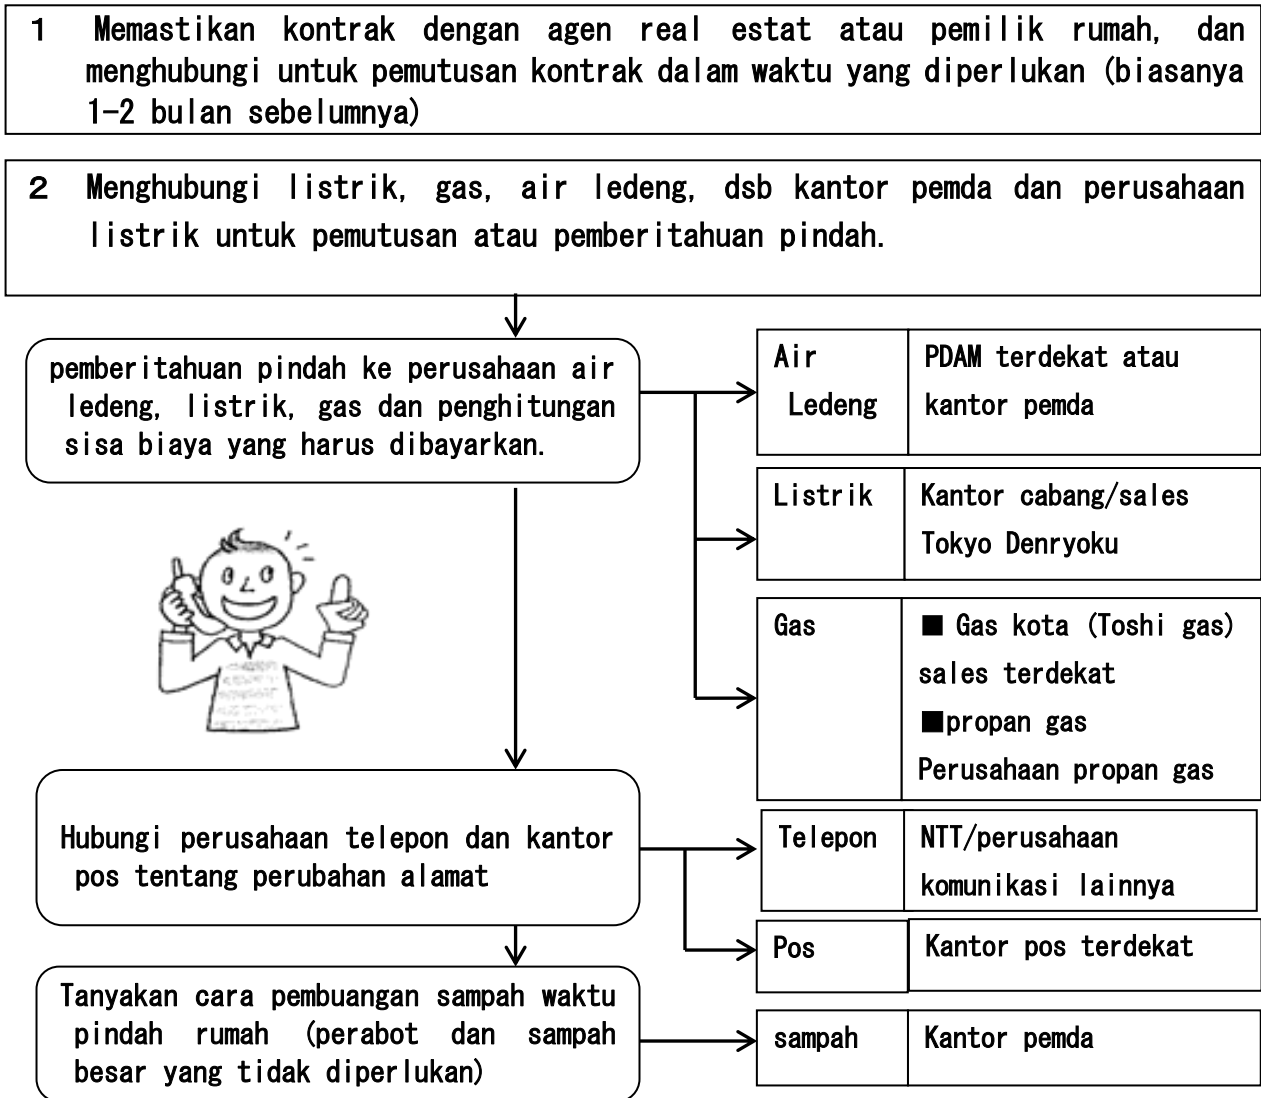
1 Memastikan kontrak dengan agen real estat atau pemilik rumah, dan menghubungi untuk pemutusan kontrak dalam waktu yang diperlukan (biasanya 1-2 bulan sebelumnya)

2 Menghubungi listrik, gas, air ledeng, dsb kantor pemda dan perusahaan listrik untuk pemutusan atau pemberitahuan pindah.

pemberitahuan pindah ke perusahaan air ledeng, listrik, gas dan penghitungan sisa biaya yang harus dibayarkan.

| Air Ledeng | PDAM terdekat atau kantor pemda |
|---|---|
| Listrik | Kantor cabang/sales Tokyo Denryoku |
| Gas | ■ Gas kota (Toshi gas) sales terdekat ■propan gas Perusahaan propan gas |

Hubungi perusahaan telepon dan kantor pos tentang perubahan alamat

| Telepon | NTT/perusahaan komunikasi lainnya |
|---|---|
| Pos | Kantor pos terdekat |

Tanyakan cara pembuangan sampah waktu pindah rumah (perabot dan sampah besar yang tidak diperlukan)

| sampah | Kantor pemda |
|---|---|